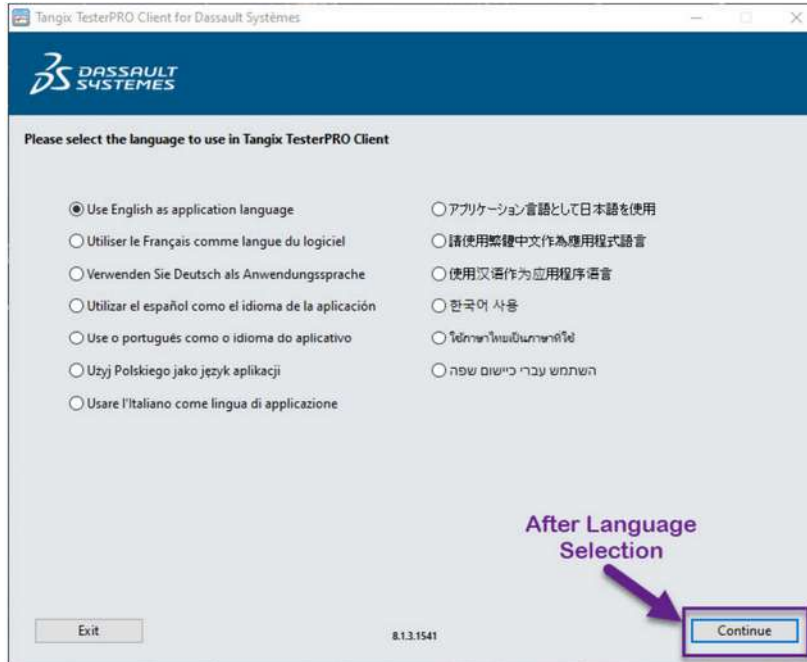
Tangix TesterPRO Client for Dassault Systèmes

DASSAULT SYSTEMES

Please select the language to use in Tangix TesterPRO Client

Use English as application language

Utiliser le Français comme langue du logiciel

Verwenden Sie Deutsch als Anwendungssprache

Utilizar el español como el idioma de la aplicación

Use o português como o idioma do aplicativo

Użyj Polskiego jako język aplikacji

Usare l'Italiano come lingua di applicazione

アプリケーション言語として日本語を使用

請使用繁體中文作為應用程式語言

使用汉语作为应用程序语言

한국어 사용

ใช้ภาษาไทยเป็นภาษาที่ใช้

השתמש עברי כיישום שפה

After Language Selection

Exit

8.1.3.1541

Continue